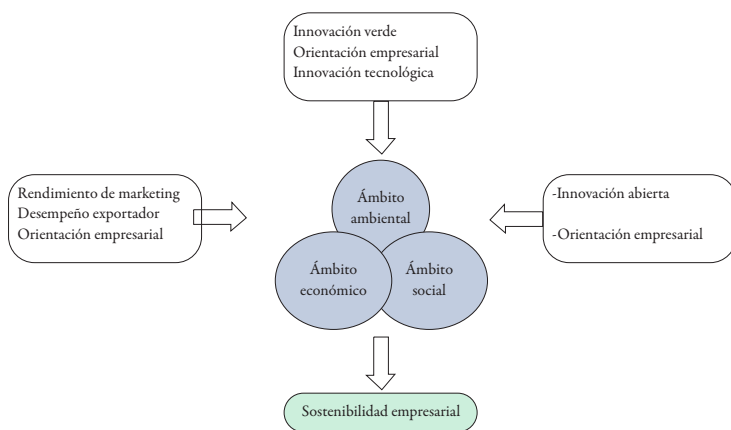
Innovación verde
Orientación empresarial
Innovación tecnológica

Rendimiento de marketing
Desempeño exportador
Orientación empresarial

Ámbito ambiental

Ámbito económico

Ámbito social

-Innovación abierta

-Orientación empresarial

Sostenibilidad empresarial